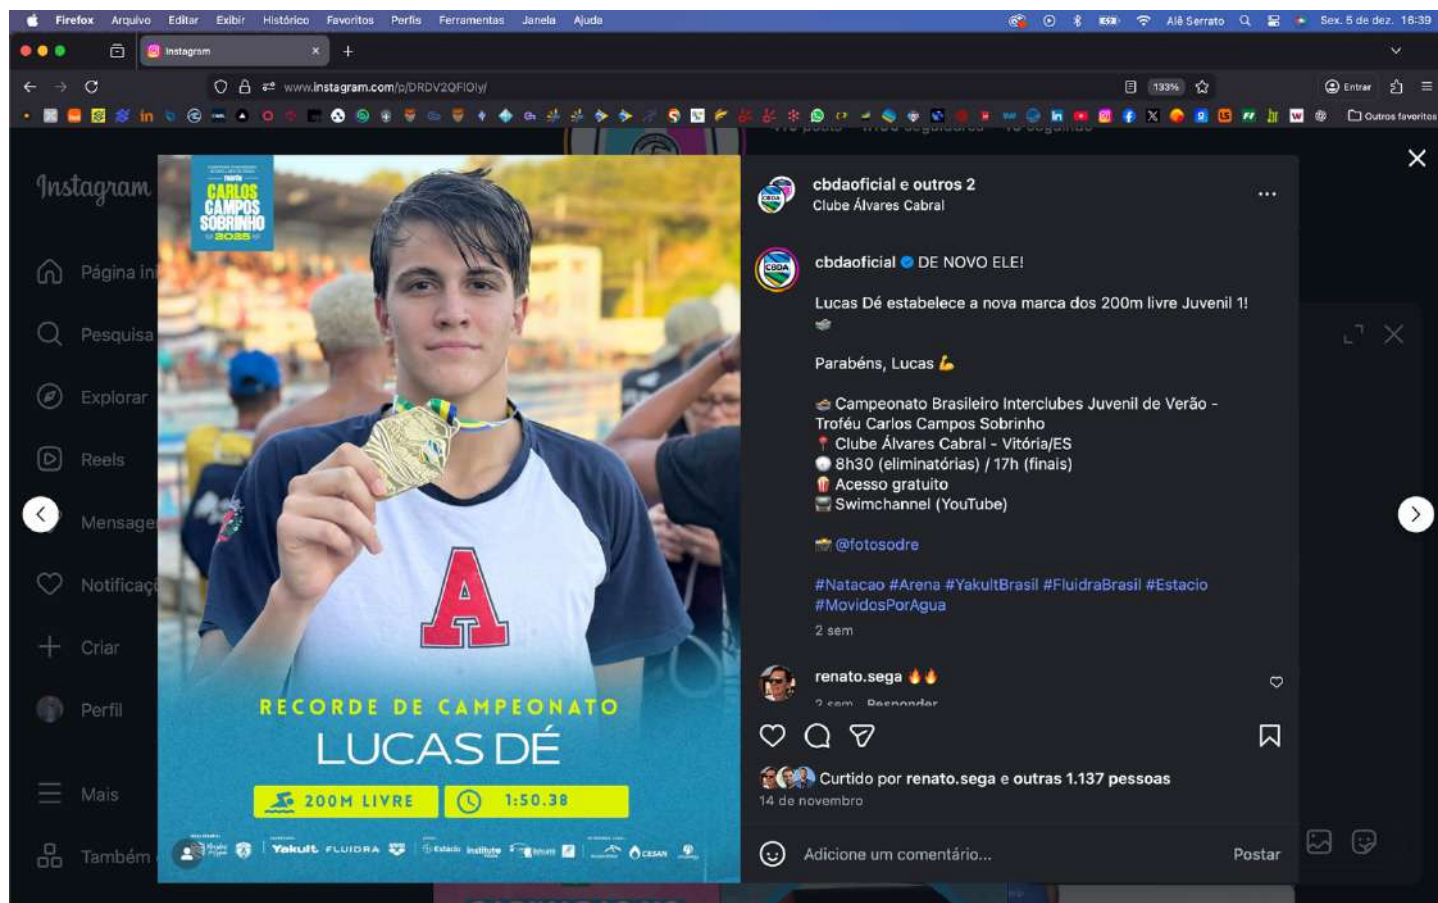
Firefox Arquivo Editar Exibir Histórico Favoritos Perfis Ferramentas Janela Ajuda
Alê Serrato Sex. 5 de dez. 16:39

Instagram

www.instagram.com/p/DRDV2QFIOly/

133%

Entrar

Outros favoritos

Instagram

Página in

Pesquisa

Explorar

Reels

Mensage

Notificaç

Criar

Perfil

Mais

Também

TROFÉU CARLOS CAMPOS SOBRINHO 2025

A

RECORDE DE CAMPEONATO
LUCAS DÉ
200M LIVRE 1:50.38

Yakult FLUIDRA Estácio

cbdaoficial e outros 2
Clube Álvares Cabral

cbdaoficial DE NOVO ELE!

Lucas Dé estabelece a nova marca dos 200m livre Juvenil 1!

Parabéns, Lucas

Campeonato Brasileiro Interclubes Juvenil de Verão - Troféu Carlos Campos Sobrinho
Clube Álvares Cabral - Vitória/ES
8h30 (eliminatórias) / 17h (finais)
Acesso gratuito
Swimchannel (YouTube)

@fotosodre

#Natacao #Arena #YakultBrasil #FluidraBrasil #Estacio #MovidosPorAgua

2 sem

renato.sega
2 sem Responder

Curtido por renato.sega e outras 1.137 pessoas
14 de novembro

Adicione um comentário...
Postar